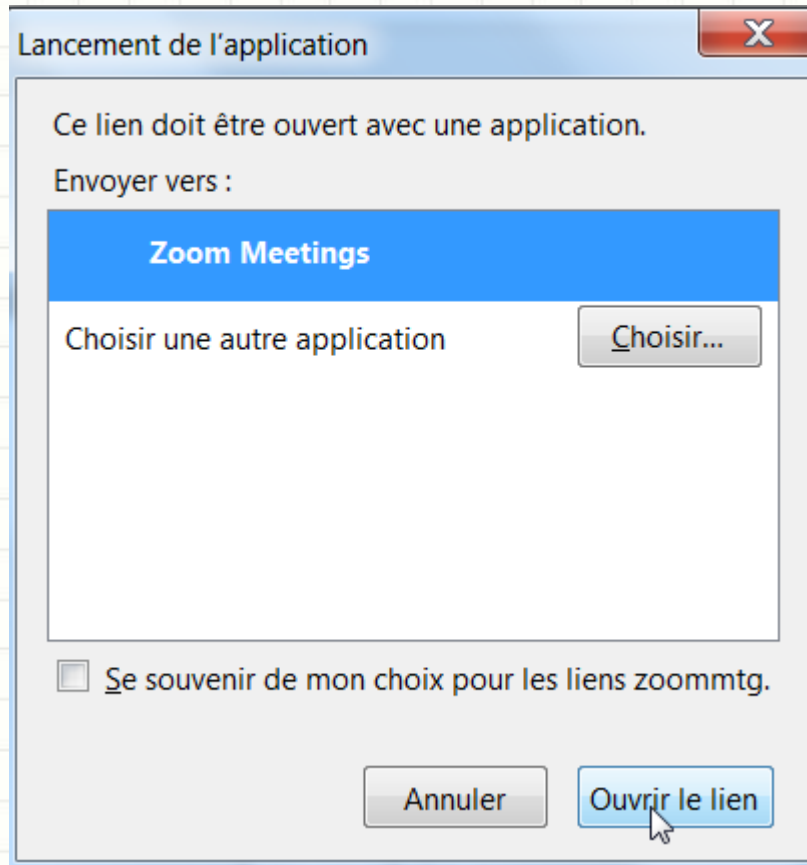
Lancement de l'application

X

Ce lien doit être ouvert avec une application.

Envoyer vers :

Zoom Meetings

Choisir une autre application

Choisir...

Se souvenir de mon choix pour les liens zoommtg.

Annuler

Ouvrir le lien